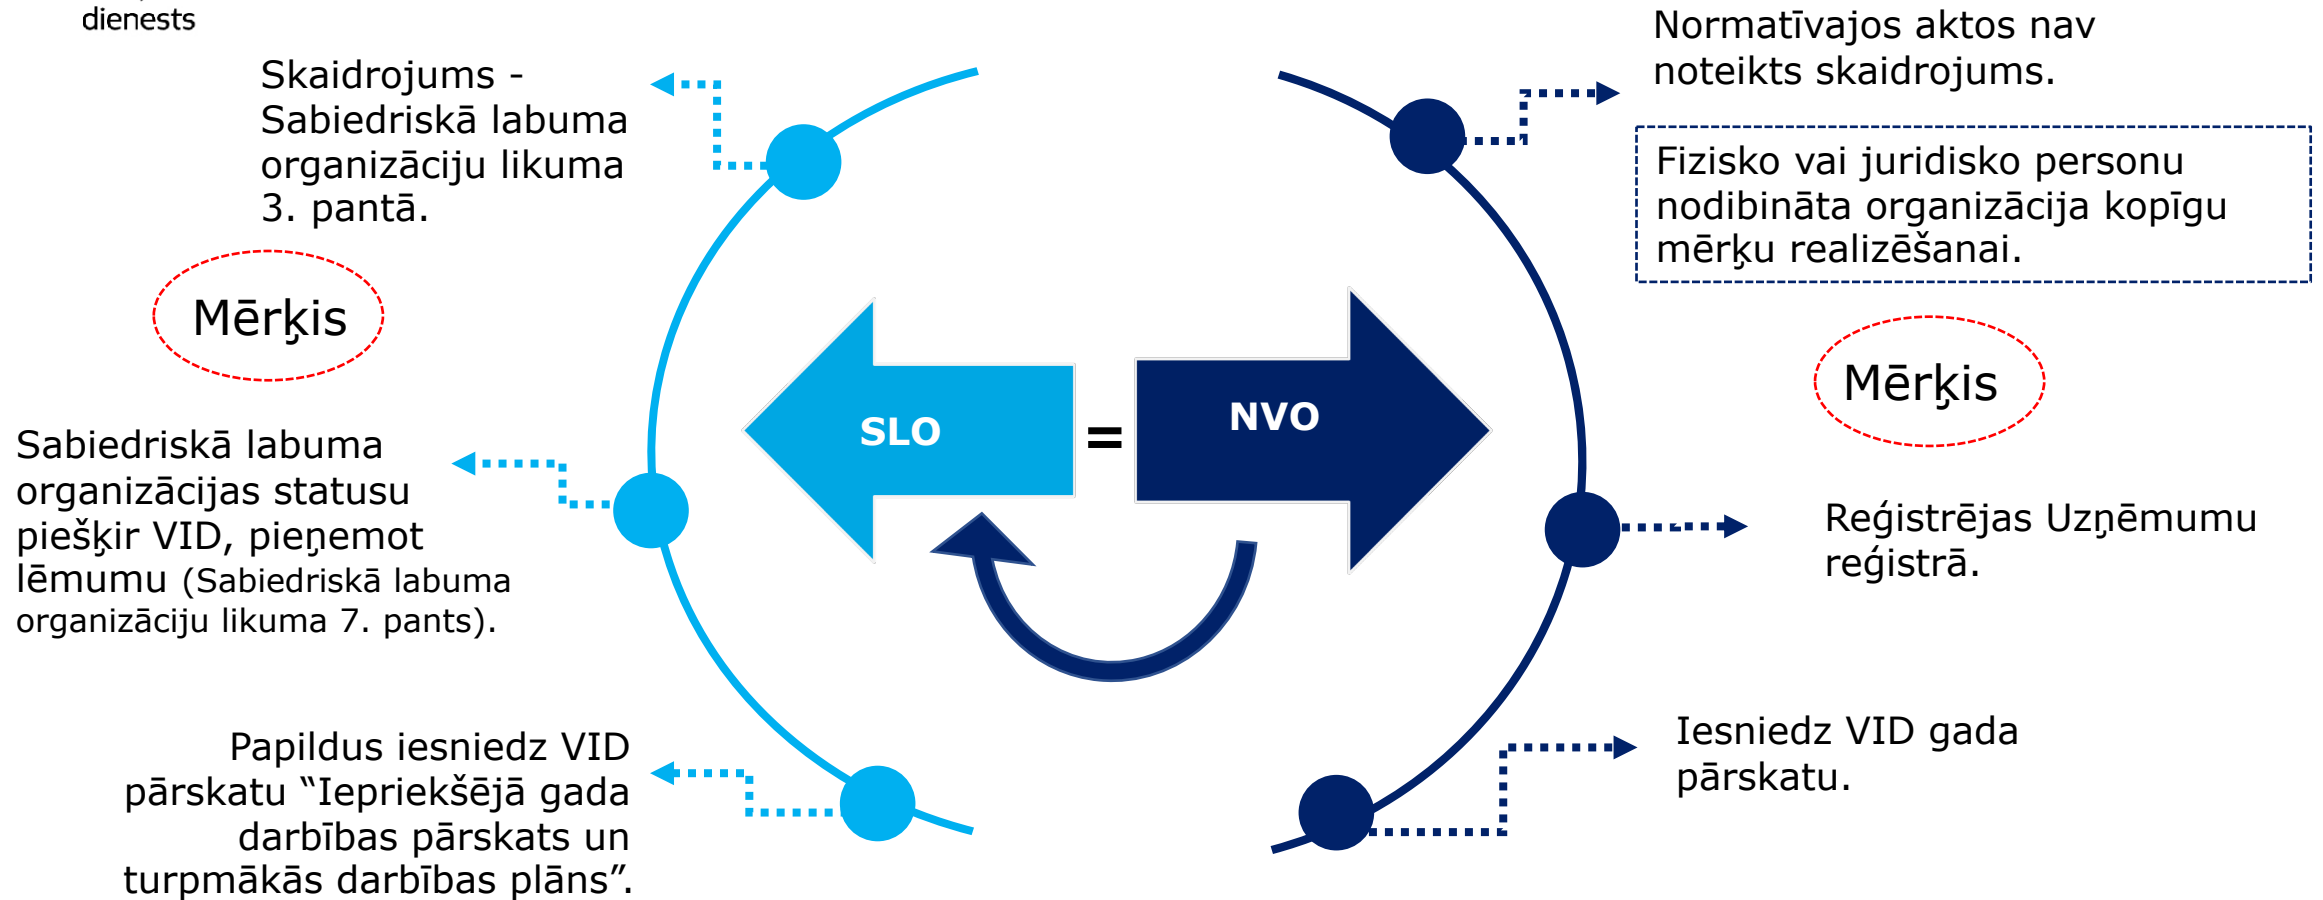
dienests

Skaidrojums - Sabiedriskā labuma organizāciju likuma 3. pantā.

Mērķis

Sabiedriskā labuma organizācijas statusu piešķir VID, pieņemot lēmumu (Sabiedriskā labuma organizāciju likuma 7. pants).

Papildus iesniedz VID pārskatu "Iepriekšējā gada darbības pārskats un turpmākās darbības plāns".

SLO

=

NVO

Normatīvajos aktos nav noteikts skaidrojums.

Fizisko vai juridisko personu nodibināta organizācija kopīgu mērķu realizēšanai.

Mērķis

Reģistrējas Uzņēmumu reģistrā.

Iesniedz VID gada pārskatu.